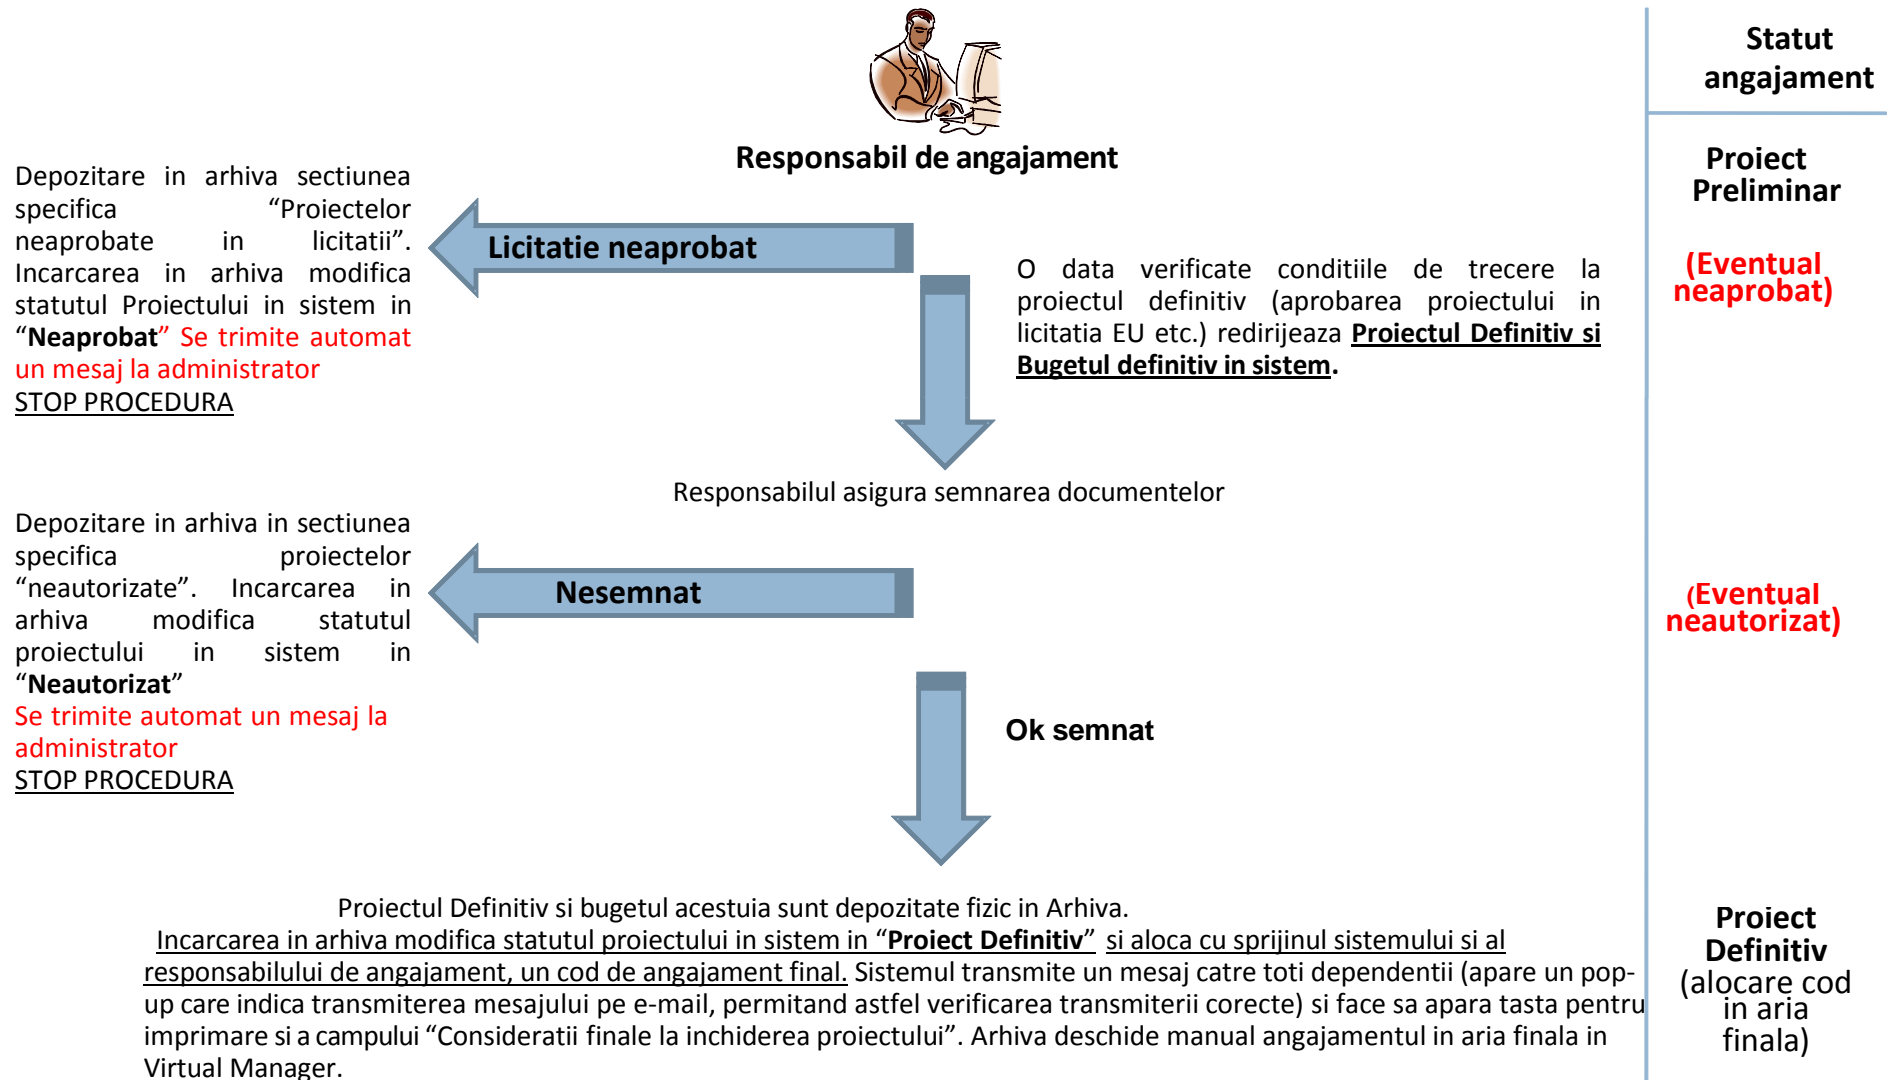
Statut angajament

Responsabil de angajament

Proiect Preliminar

(Eventual neaprobat)

Depozitare in arhiva sectiunea specifica "Proiectelor neaprobate in licitatii". Incarcarea in arhiva modifica statutul Proiectului in sistem in "Neaprobat" Se trimite automat un mesaj la administrator
STOP PROCEDURA

Licitatie neaprobat

O data verificate conditiile de trecere la proiectul definitiv (aprobarea proiectului in licitatia EU etc.) redirijeaza Proiectul Definitiv si Bugetul definitiv in sistem.

Responsabilul asigura semnarea documentelor

Depozitare in arhiva in sectiunea specifica proiectelor "neautorizate". Incarcarea in arhiva modifica statutul proiectului in sistem in "Neautorizat"
Se trimite automat un mesaj la administrator
STOP PROCEDURA

Nesemnat

(Eventual neautorizat)

Ok semnat

Proiectul Definitiv si bugetul acestuia sunt depozitate fizic in Arhiva.
Incarcarea in arhiva modifica statutul proiectului in sistem in "Proiect Definitiv" si aloca cu sprijinul sistemului si al responsabilului de angajament, un cod de angajament final. Sistemul transmite un mesaj catre toti dependentii (apare un pop-up care indica transmiterea mesajului pe e-mail, permitand astfel verificarea transmiterii corecte) si face sa apara tasta pentru imprimare si a campului "Consideratii finale la inchiderea proiectului". Arhiva deschide manual angajamentul in aria finala in Virtual Manager.

Proiect Definitiv (alocare cod in aria finala)